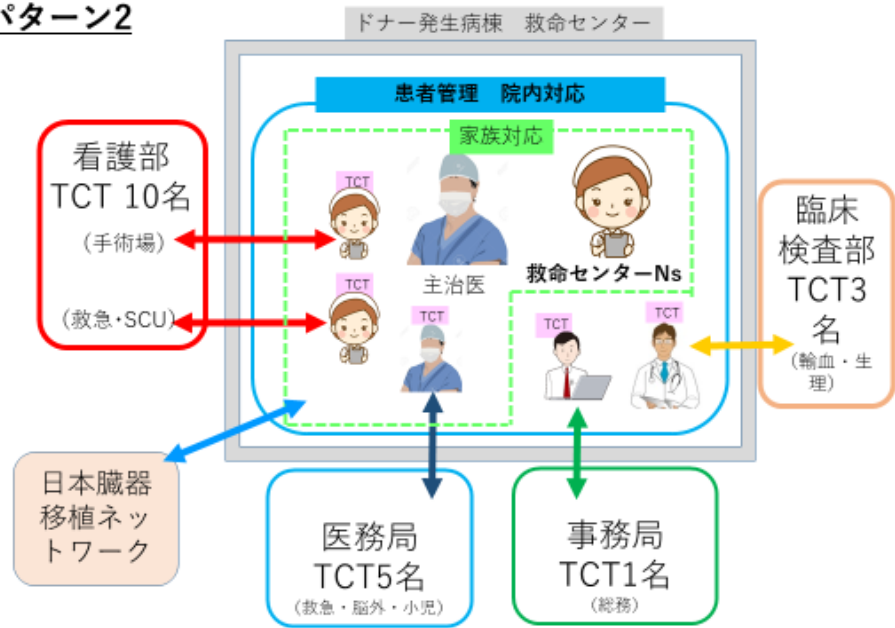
パターン2

ドナー発生病棟　救命センター

患者管理　院内対応

家族対応

看護部
TCT 10名
（手術場）
（救急・SCU）

TCT
TCT
TCT
主治医
救命センターNs
TCT
TCT

臨床検査部
TCT3名
（輸血・生理）

日本臓器移植ネットワーク

医務局
TCT5名
（救急・脳外・小児）

事務局
TCT1名
（総務）